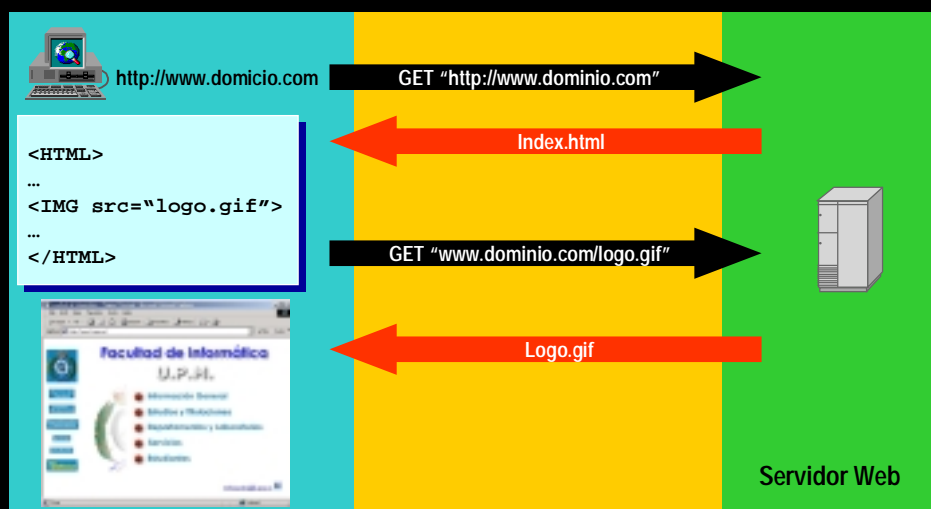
http://www.domicio.com

GET “http://www.dominio.com”

Index.html

<HTML>
…
<IMG src=“logo.gif”>
…
</HTML>

GET “www.dominio.com/logo.gif”

Facultad de Informática
U.P.M.

Información General
Estudios y Titulaciones
Departamentos y Laboratorios
Servicios
Estudiantes

Logo.gif

Servidor Web